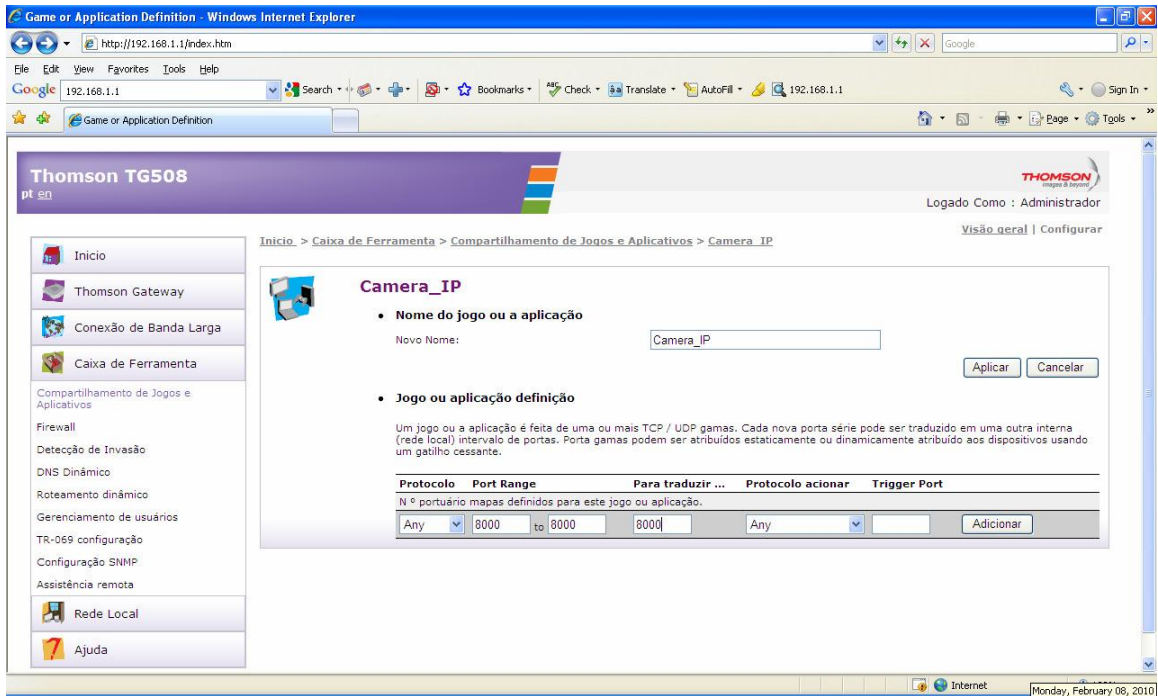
Game or Application Definition - Windows Internet Explorer

http://192.168.1.1/index.htm

Google

File Edit View Favorites Tools Help

Google 192.168.1.1

Search · Bookmarks · Check · Translate · AutoFill · 192.168.1.1

Sign In ·

Game or Application Definition

Page · Tools ·

Thomson TG508
pt en

THOMSON images & beyond

Logado Como : Administrador

Visão geral | Configurar

Inicio > Caixa de Ferramenta > Compartilhamento de Jogos e Aplicativos > Camera_IP

Inicio

Thomson Gateway

Conexão de Banda Larga

Caixa de Ferramenta

Compartilhamento de Jogos e Aplicativos

Firewall

Detecção de Invasão

DNS Dinâmico

Roteamento dinâmico

Gerenciamento de usuários

TR-069 configuração

Configuração SNMP

Assistência remota

Rede Local

Ajuda

Camera_IP

• Nome do jogo ou a aplicação

Novo Nome: Camera_IP

Aplicar Cancelar

• Jogo ou aplicação definição

Um jogo ou a aplicação é feita de uma ou mais TCP / UDP gamas. Cada nova porta série pode ser traduzido em uma outra interna (rede local) intervalo de portas. Porta gamas podem ser atribuídos estaticamente ou dinamicamente atribuído aos dispositivos usando um gatilho cessante.

| Protocolo | Port Range | Para traduzir ... | Protocolo acionar | Trigger Port | |
|---|---|---|---|---|---|
| N º portuário mapas definidos para este jogo ou aplicação. | | | | | |
| Any | 8000 to 8000 | 8000 | Any | | Adicionar |

Internet

Monday, February 08, 2010